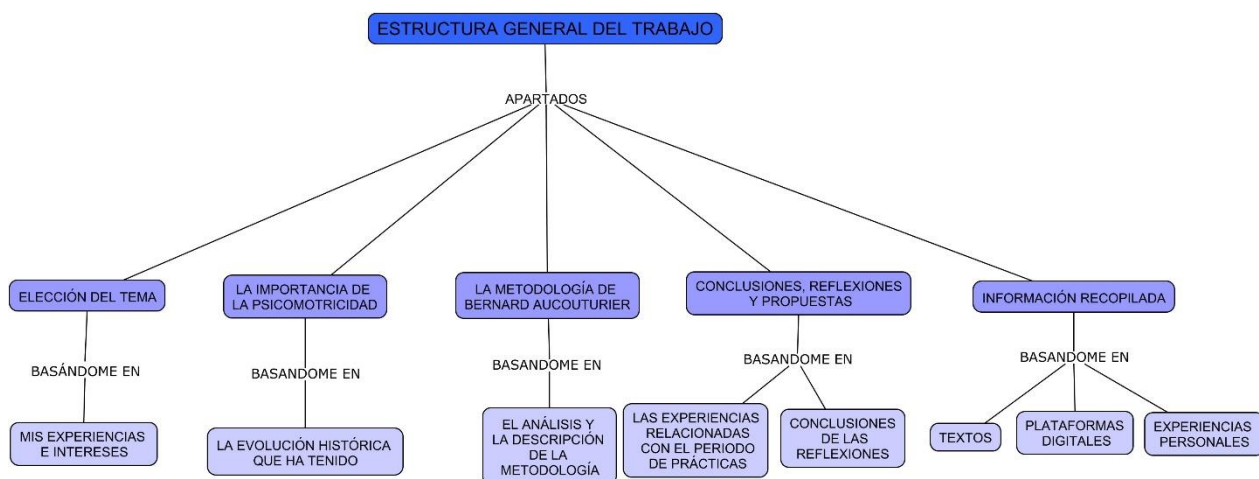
ESTRUCTURA GENERAL DEL TRABAJO

APARTADOS

ELECCIÓN DEL TEMA

BASÁNDOME EN

MIS EXPERIENCIAS E INTERESES

LA IMPORTANCIA DE LA PSICOMOTRICIDAD

BASANDOME EN

LA EVOLUCIÓN HISTÓRICA QUE HA TENIDO

LA METODOLOGÍA DE BERNARD AUCOUTURIER

BASANDOME EN

EL ANÁLISIS Y LA DESCRIPCIÓN DE LA METODOLOGÍA

CONCLUSIONES, REFLEXIONES Y PROPUESTAS

BASANDOME EN

LAS EXPERIENCIAS RELACIONADAS CON EL PERIODO DE PRÁCTICAS

CONCLUSIONES DE LAS REFLEXIONES

INFORMACIÓN RECOPILADA

BASANDOME EN

TEXTOS

PLATAFORMAS DIGITALES

EXPERIENCIAS PERSONALES